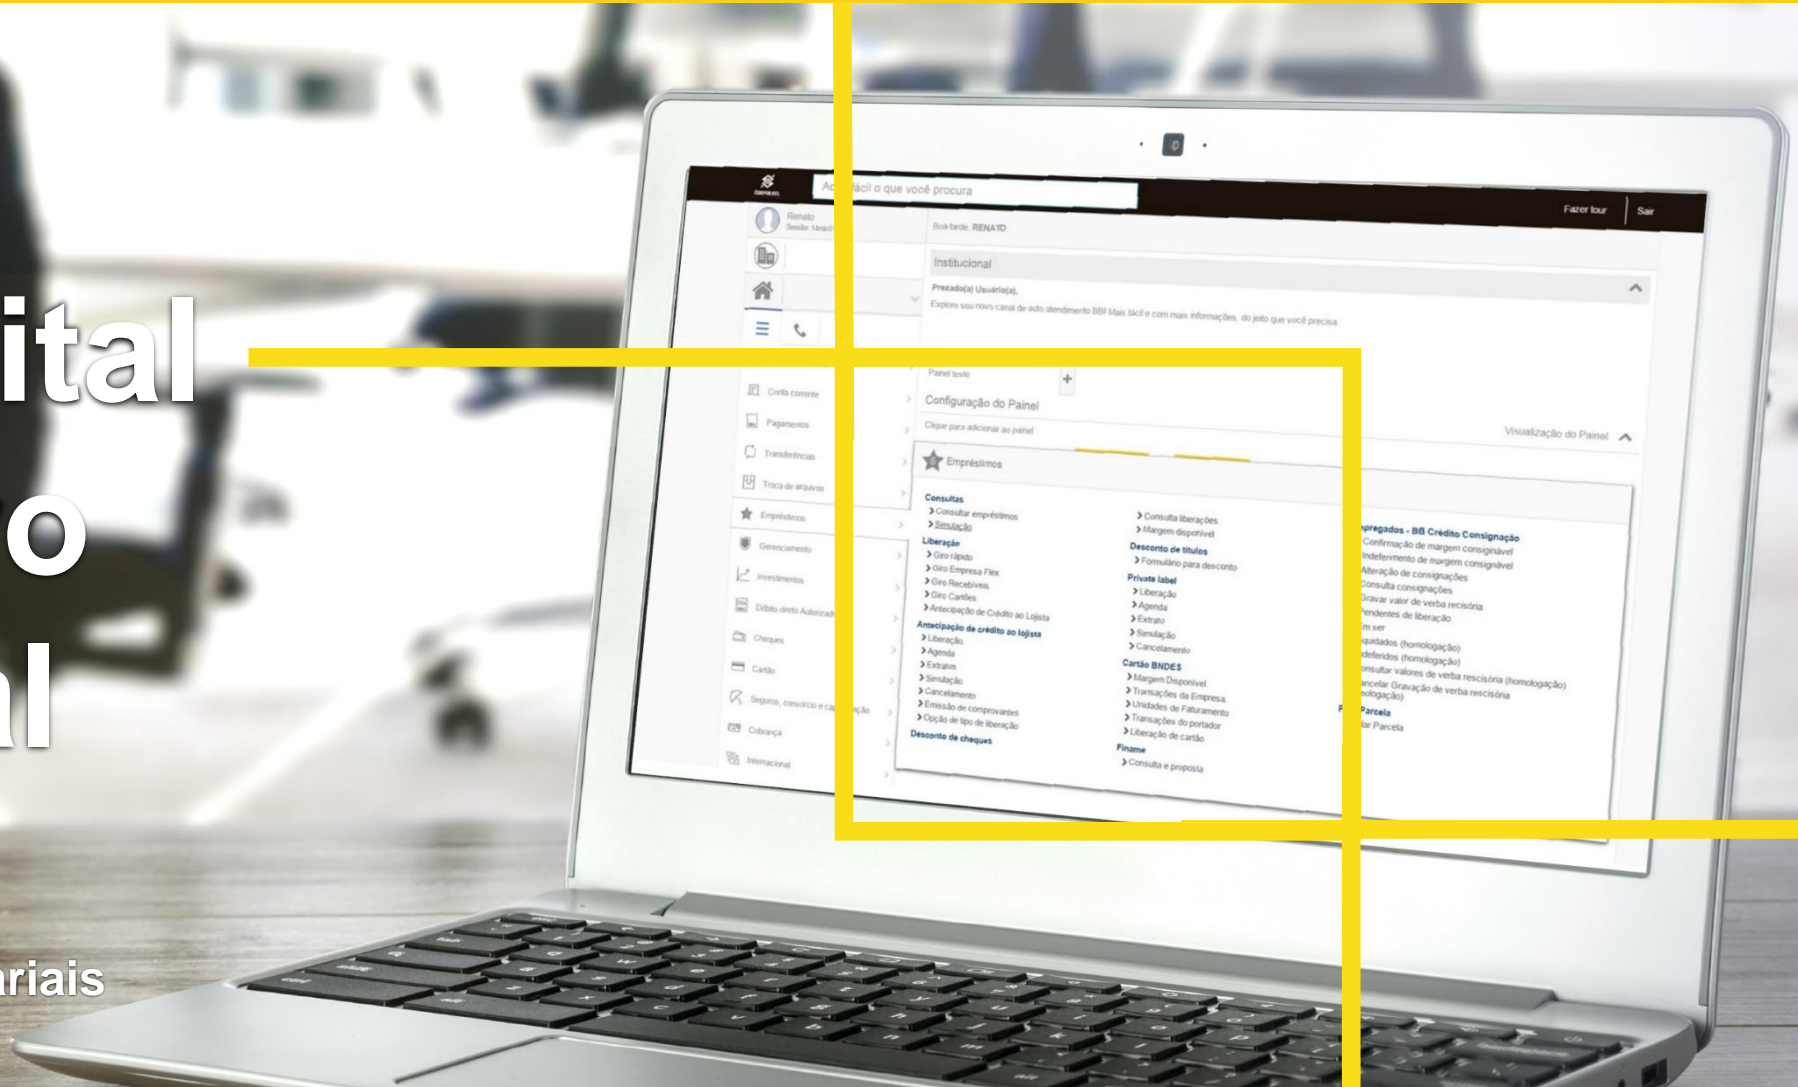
ital
o
l

riais

Ac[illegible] fácil o que você procura

Fazer tour | Sair

Renato
Sessão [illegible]

Boa tarde, RENATO

Institucional

Prezado(a) Usuário(a),
Explore seu novo canal de auto atendimento BB! Mais fácil e com mais informações, do jeito que você precisa.

Painel teste

Configuração do Painel
Clique para adicionar ao painel

Visualização do Painel

Conta corrente
Pagamentos
Transferências
Troca de arquivos
Empréstimos
Gerenciamento
Investimentos
Débito direto Autorizado
Cheques
Cartão
Seguros, consórcio e ca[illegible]
Cobrança
Internacional

Empréstimos

Consultas
Consultar empréstimos
Simulação
Liberação
Giro rápido
Giro Empresa Flex
Giro Recebíveis
Giro Cartões
Antecipação de Crédito ao Lojista
Antecipação de crédito ao lojista
Liberação
Agenda
Extratos
Simulação
Cancelamento
Emissão de comprovantes
Opção de tipo de liberação
Desconto de cheques

Consulta liberações
Margem disponível
Desconto de títulos
Formulário para desconto
Private label
Liberação
Agenda
Extrato
Simulação
Cancelamento
Cartão BNDES
Margem Disponível
Transações da Empresa
Unidades de Faturamento
Transações do portador
Liberação de cartão
Finame
Consulta e proposta

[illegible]pregados - BB Crédito Consignação
Confirmação de margem consignável
Indeferimento de margem consignável
Alteração de consignações
Consulta consignações
Gravar valor de verba rescisória
Pendentes de liberação
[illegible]m ser
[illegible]quidados (homologação)
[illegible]deferidos (homologação)
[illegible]onsultar valores de verba rescisória (homologação)
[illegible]ancelar Gravação de verba rescisória
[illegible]ologação)
Parcela
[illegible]ar Parcela